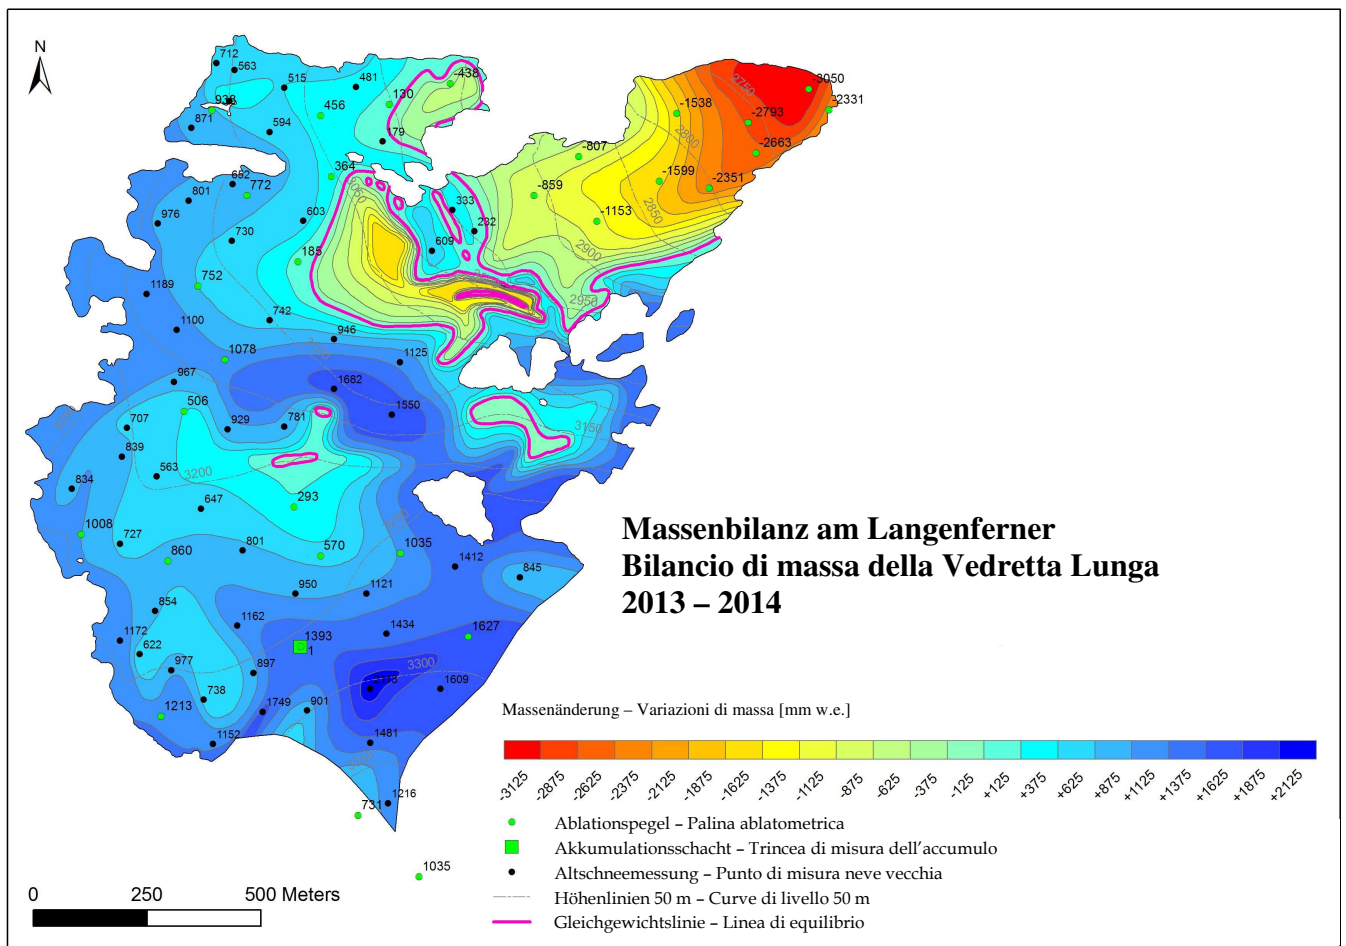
N

712
563
515
481
-436
938
456
130
871
594
179
364
652
772
801
976
603
730
185
752
1189
742
1100
946
1078
1125
967
1682
506
1550
707
929
781
839
563
834
647
293
1008
727
860
801
570
1035
1412
845
950
1121
854
1162
1393
1434
1627
1172
622
1
977
897
3300
1113
1609
738
1213
1749
901
1152
1481
1216
731
1035
333
232
609
3050
2331
-1538
-2793
2750
-2663
-807
2800
-1599
-859
-2351
-1153
2850
2900
2950
3150
3200

Massenbilanz am Langenferner
Bilancio di massa della Vedretta Lunga
2013 – 2014

Massenänderung – Variazioni di massa [mm w.e.]

-3125 -2875 -2625 -2375 -2125 -1875 -1625 -1375 -1125 -875 -625 -375 -125 +125 +375 +625 +875 +1125 +1375 +1625 +1875 +2125

Ablationspegel – Palina ablatometrica
Akkumulationsschacht – Trincea di misura dell’accumulo
Altschneemessung – Punto di misura neve vecchia
Höhenlinien 50 m – Curve di livello 50 m
Gleichgewichtslinie – Linea di equilibrio

0 250 500 Meters